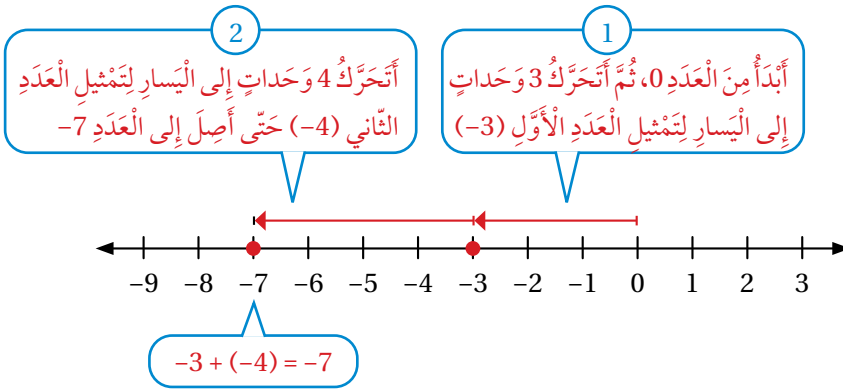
1

أَبْدَأُ مِنَ الْعَدَدِ 0، ثُمَّ أَتَحَرَّكُ 3 وَحَداتٍ إِلى الْيَسارِ لِتَمْثيلِ الْعَدَدِ الْأَوَّلِ (3−)

2

أَتَحَرَّكُ 4 وَحَداتٍ إِلى الْيَسارِ لِتَمْثيلِ الْعَدَدِ الثّاني (4−) حَتّى أَصِلَ إِلى الْعَدَدِ 7−

−9 −8 −7 −6 −5 −4 −3 −2 −1 0 1 2 3

$-3 + (-4) = -7$